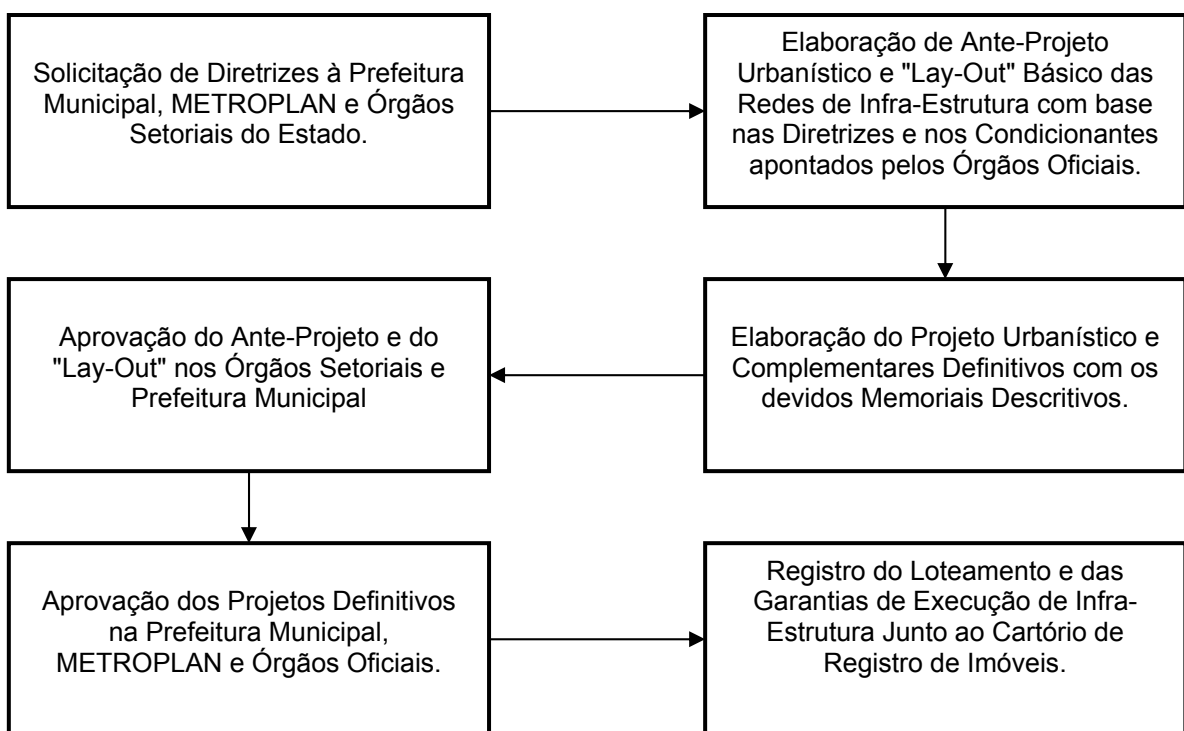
Solicitação de Diretrizes à Prefeitura Municipal, METROPLAN e Órgãos Setoriais do Estado.

Elaboração de Ante-Projeto Urbanístico e "Lay-Out" Básico das Redes de Infra-Estrutura com base nas Diretrizes e nos Condicionantes apontados pelos Órgãos Oficiais.

Elaboração do Projeto Urbanístico e Complementares Definitivos com os devidos Memoriais Descritivos.

Aprovação do Ante-Projeto e do "Lay-Out" nos Órgãos Setoriais e Prefeitura Municipal

Aprovação dos Projetos Definitivos na Prefeitura Municipal, METROPLAN e Órgãos Oficiais.

Registro do Loteamento e das Garantias de Execução de Infra-Estrutura Junto ao Cartório de Registro de Imóveis.